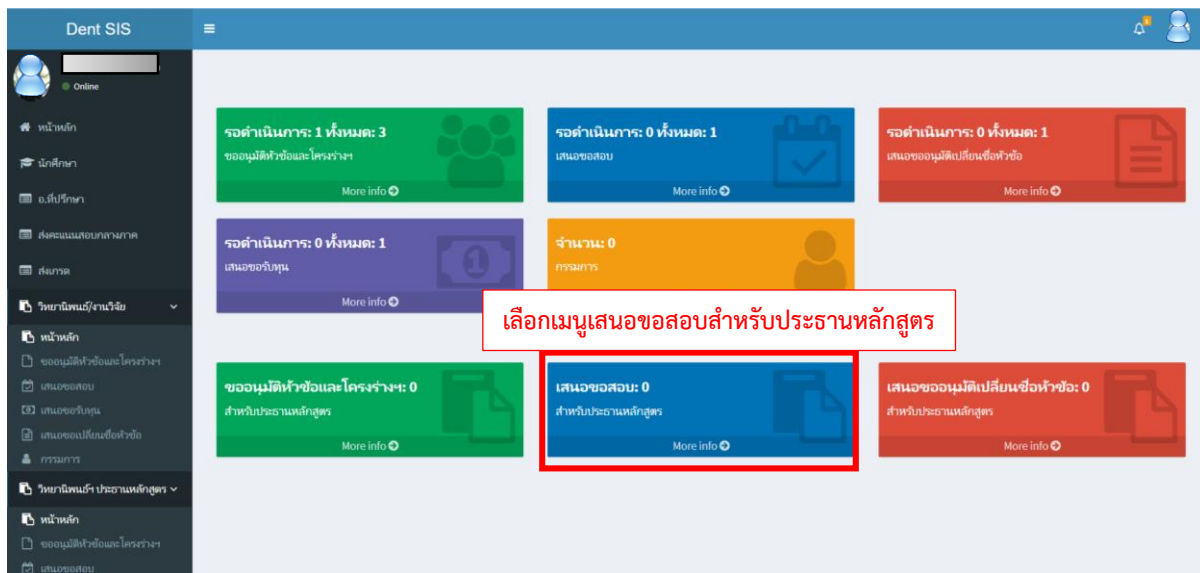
Dent SIS

≡

Online

หน้าหลัก

นักศึกษา

อ.ที่ปรึกษา

ส่งคะแนนสอบกลางภาค

ส่งเกรด

วิทยานิพนธ์/งานวิจัย

หน้าหลัก

ขออนุมัติหัวข้อและโครงร่างฯ

เสนอขอสอบ

เสนอขอรับทุน

เสนอขอเปลี่ยนชื่อหัวข้อ

กรรมการ

วิทยานิพนธ์ฯ ประธานหลักสูตร

หน้าหลัก

ขออนุมัติหัวข้อและโครงร่างฯ

เสนอขอสอบ

รอดำเนินการ: 1 ทั้งหมด: 3
ขออนุมัติหัวข้อและโครงร่างฯ
More info

รอดำเนินการ: 0 ทั้งหมด: 1
เสนอขอสอบ
More info

รอดำเนินการ: 0 ทั้งหมด: 1
เสนอขออนุมัติเปลี่ยนชื่อหัวข้อ
More info

รอดำเนินการ: 0 ทั้งหมด: 1
เสนอขอรับทุน
More info

จำนวน: 0
กรรมการ

เลือกเมนูเสนอขอสอบสำหรับประธานหลักสูตร

ขออนุมัติหัวข้อและโครงร่างฯ: 0
สำหรับประธานหลักสูตร
More info

เสนอขอสอบ: 0
สำหรับประธานหลักสูตร
More info

เสนอขออนุมัติเปลี่ยนชื่อหัวข้อ: 0
สำหรับประธานหลักสูตร
More info